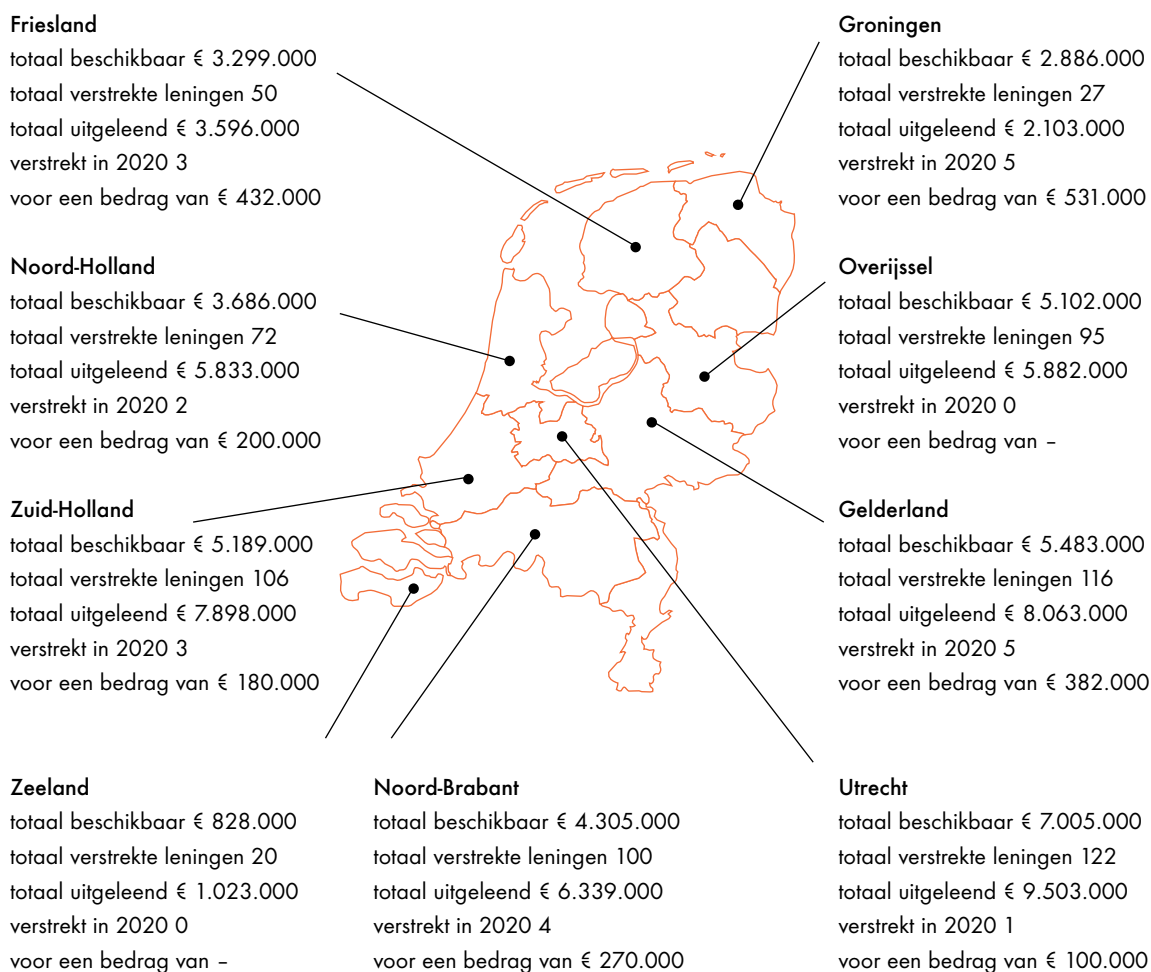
Friesland
totaal beschikbaar € 3.299.000
totaal verstrekte leningen 50
totaal uitgeleend € 3.596.000
verstrekt in 2020 3
voor een bedrag van € 432.000

Groningen
totaal beschikbaar € 2.886.000
totaal verstrekte leningen 27
totaal uitgeleend € 2.103.000
verstrekt in 2020 5
voor een bedrag van € 531.000

Noord-Holland
totaal beschikbaar € 3.686.000
totaal verstrekte leningen 72
totaal uitgeleend € 5.833.000
verstrekt in 2020 2
voor een bedrag van € 200.000

Overijssel
totaal beschikbaar € 5.102.000
totaal verstrekte leningen 95
totaal uitgeleend € 5.882.000
verstrekt in 2020 0
voor een bedrag van –

Zuid-Holland
totaal beschikbaar € 5.189.000
totaal verstrekte leningen 106
totaal uitgeleend € 7.898.000
verstrekt in 2020 3
voor een bedrag van € 180.000

Gelderland
totaal beschikbaar € 5.483.000
totaal verstrekte leningen 116
totaal uitgeleend € 8.063.000
verstrekt in 2020 5
voor een bedrag van € 382.000

Zeeland
totaal beschikbaar € 828.000
totaal verstrekte leningen 20
totaal uitgeleend € 1.023.000
verstrekt in 2020 0
voor een bedrag van –

Noord-Brabant
totaal beschikbaar € 4.305.000
totaal verstrekte leningen 100
totaal uitgeleend € 6.339.000
verstrekt in 2020 4
voor een bedrag van € 270.000

Utrecht
totaal beschikbaar € 7.005.000
totaal verstrekte leningen 122
totaal uitgeleend € 9.503.000
verstrekt in 2020 1
voor een bedrag van € 100.000